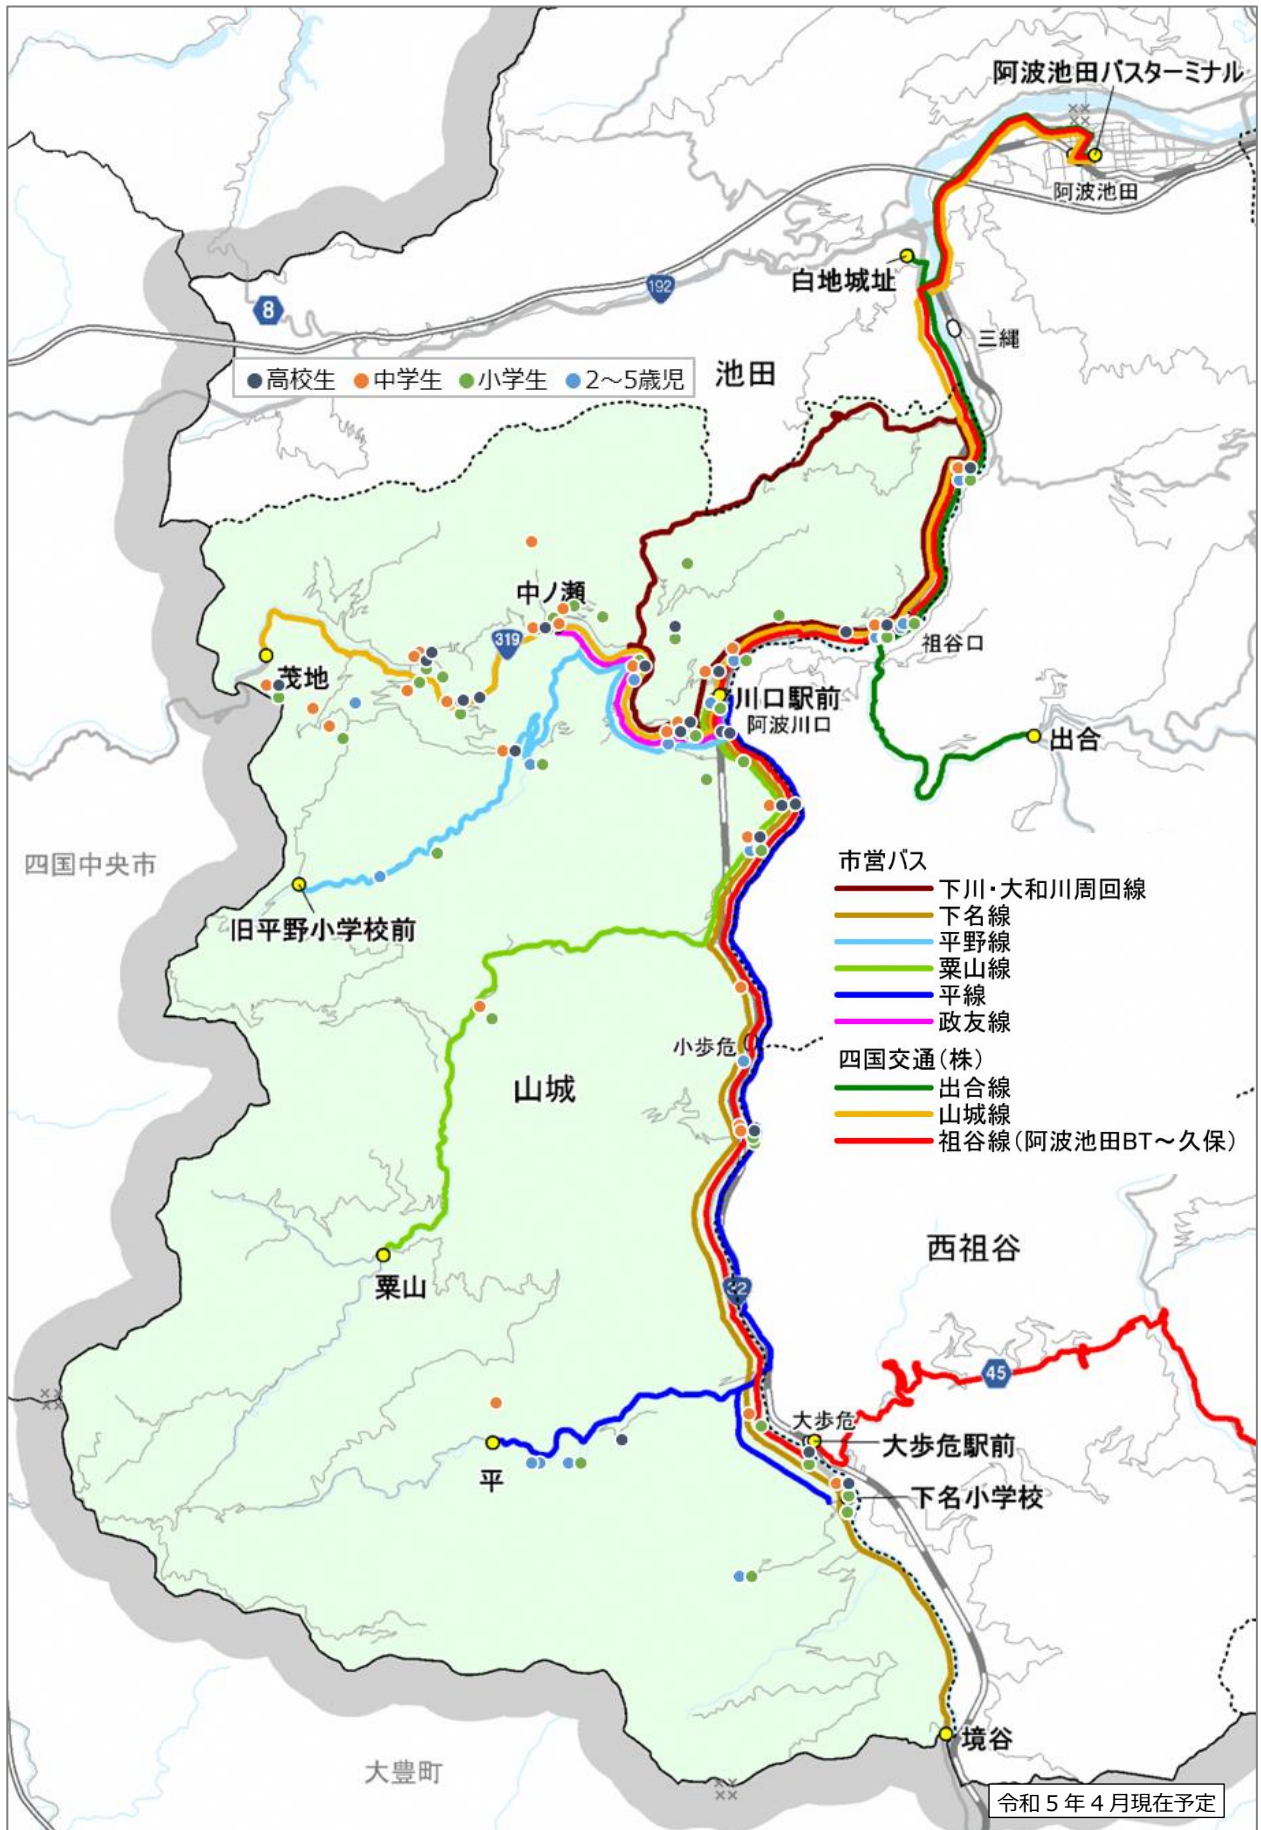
阿波池田バスターミナル
阿波池田
白地城址
三縄
8
192
●高校生 ●中学生 ●小学生 ●2～5歳児
池田
中ノ瀬
319
茂地
祖谷口
川口駅前
阿波川口
出合
四国中央市
旧平野小学校前
市営バス
下川・大和川周回線
下名線
平野線
粟山線
平線
政友線
四国交通(株)
出合線
山城線
祖谷線(阿波池田BT～久保)
小歩危
山城
西祖谷
32
粟山
45
大歩危
大歩危駅前
平
下名小学校
境谷
大豊町
令和５年４月現在予定